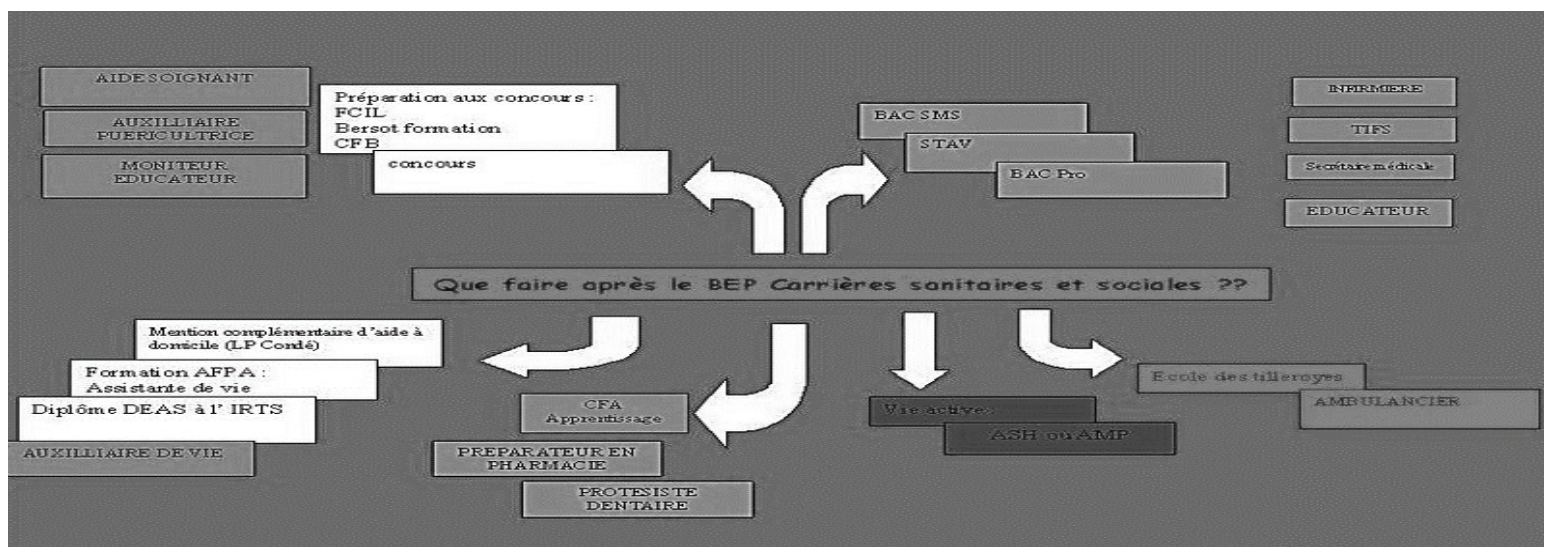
AIDE SOIGNANT

AUXILLIAIRE PUERICULTRICE

MONITEUR EDUCATEUR

Préparation aux concours :
FCIL
Bersot formation
CFB

concours

BAC SMS

STAV

BAC Pro

INFIRMIERE

TIFS

Secrétaire médicale

EDUCATEUR

Que faire après le BEP Carrières sanitaires et sociales ??

Mention complémentaire d'aide à domicile (LP Condé)

Formation AFPA :
Assistante de vie

Diplôme DEAS à l' IRTS

AUXILLIAIRE DE VIE

CFA
Apprentissage

PREPARATEUR EN PHARMACIE

PROTESISTE DENTAIRE

Vie active :

ASH ou AMP

Ecole des tilleroyes

AMBULANCIER